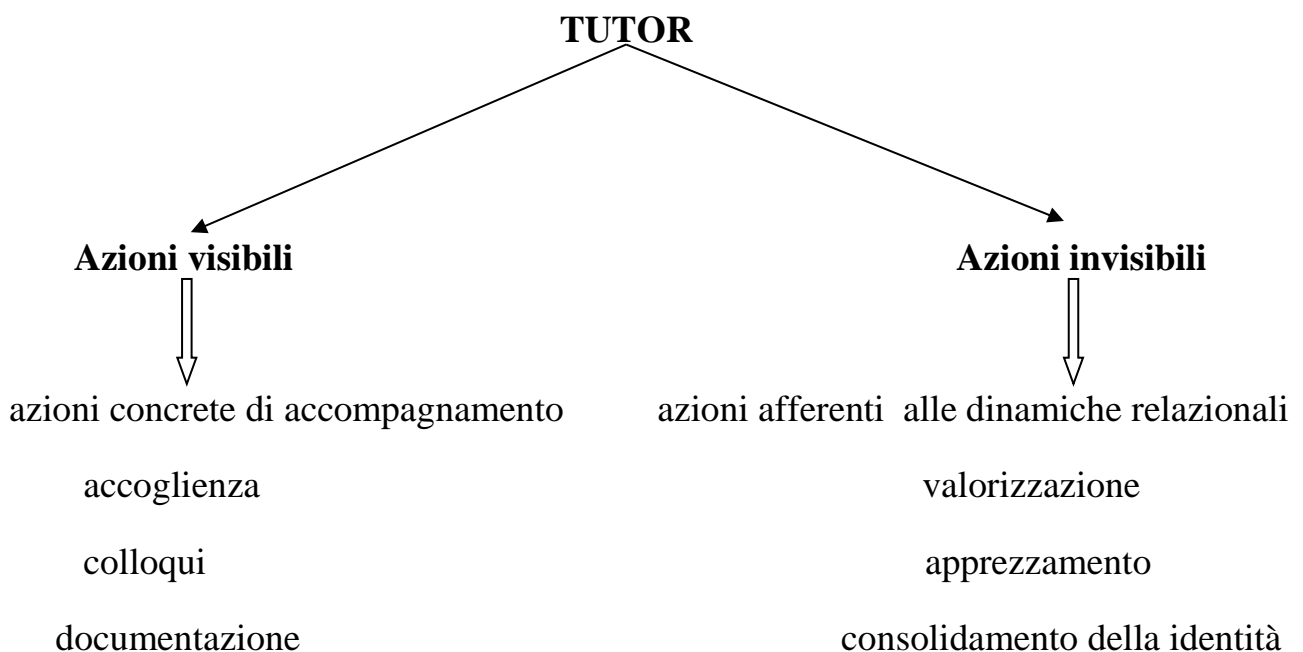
TUTOR

Azioni visibili

azioni concrete di accompagnamento

accoglienza

colloqui

documentazione

Azioni invisibili

azioni afferenti alle dinamiche relazionali

valorizzazione

apprezzamento

consolidamento della identità